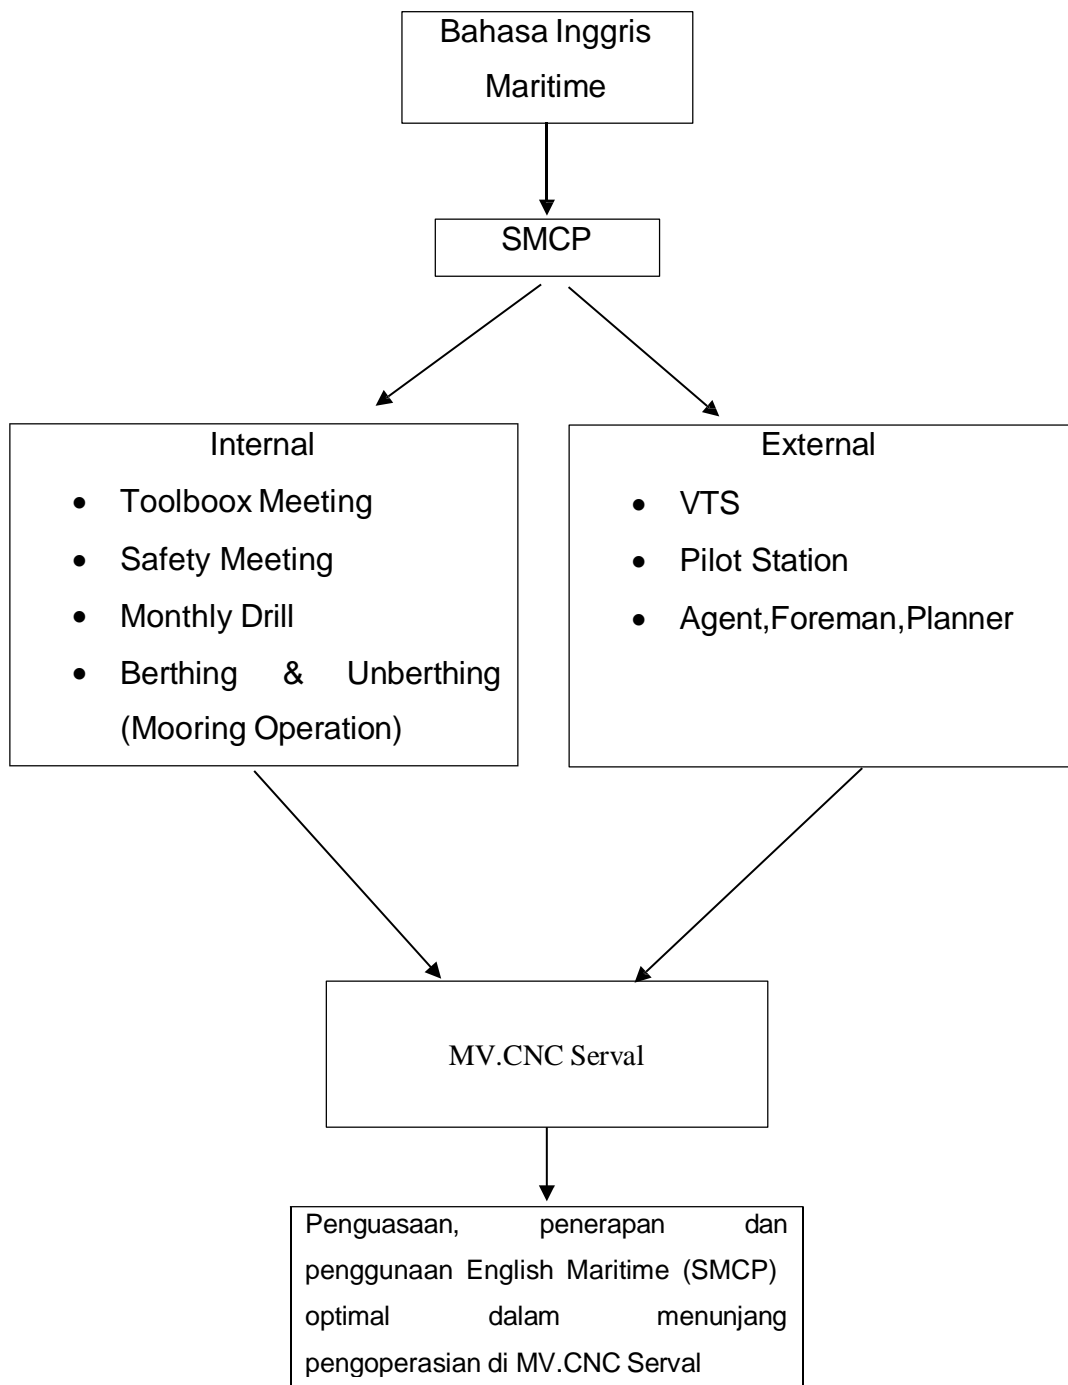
Bahasa Inggris Maritime

SMCP

Internal

- Toolboox Meeting
- Safety Meeting
- Monthly Drill
- Berthing & Unberthing (Mooring Operation)

External

- VTS
- Pilot Station
- Agent,Foreman,Planner

MV.CNC Serval

Penguasaan, penerapan dan penggunaan English Maritime (SMCP) optimal dalam menunjang pengoperasian di MV.CNC Serval